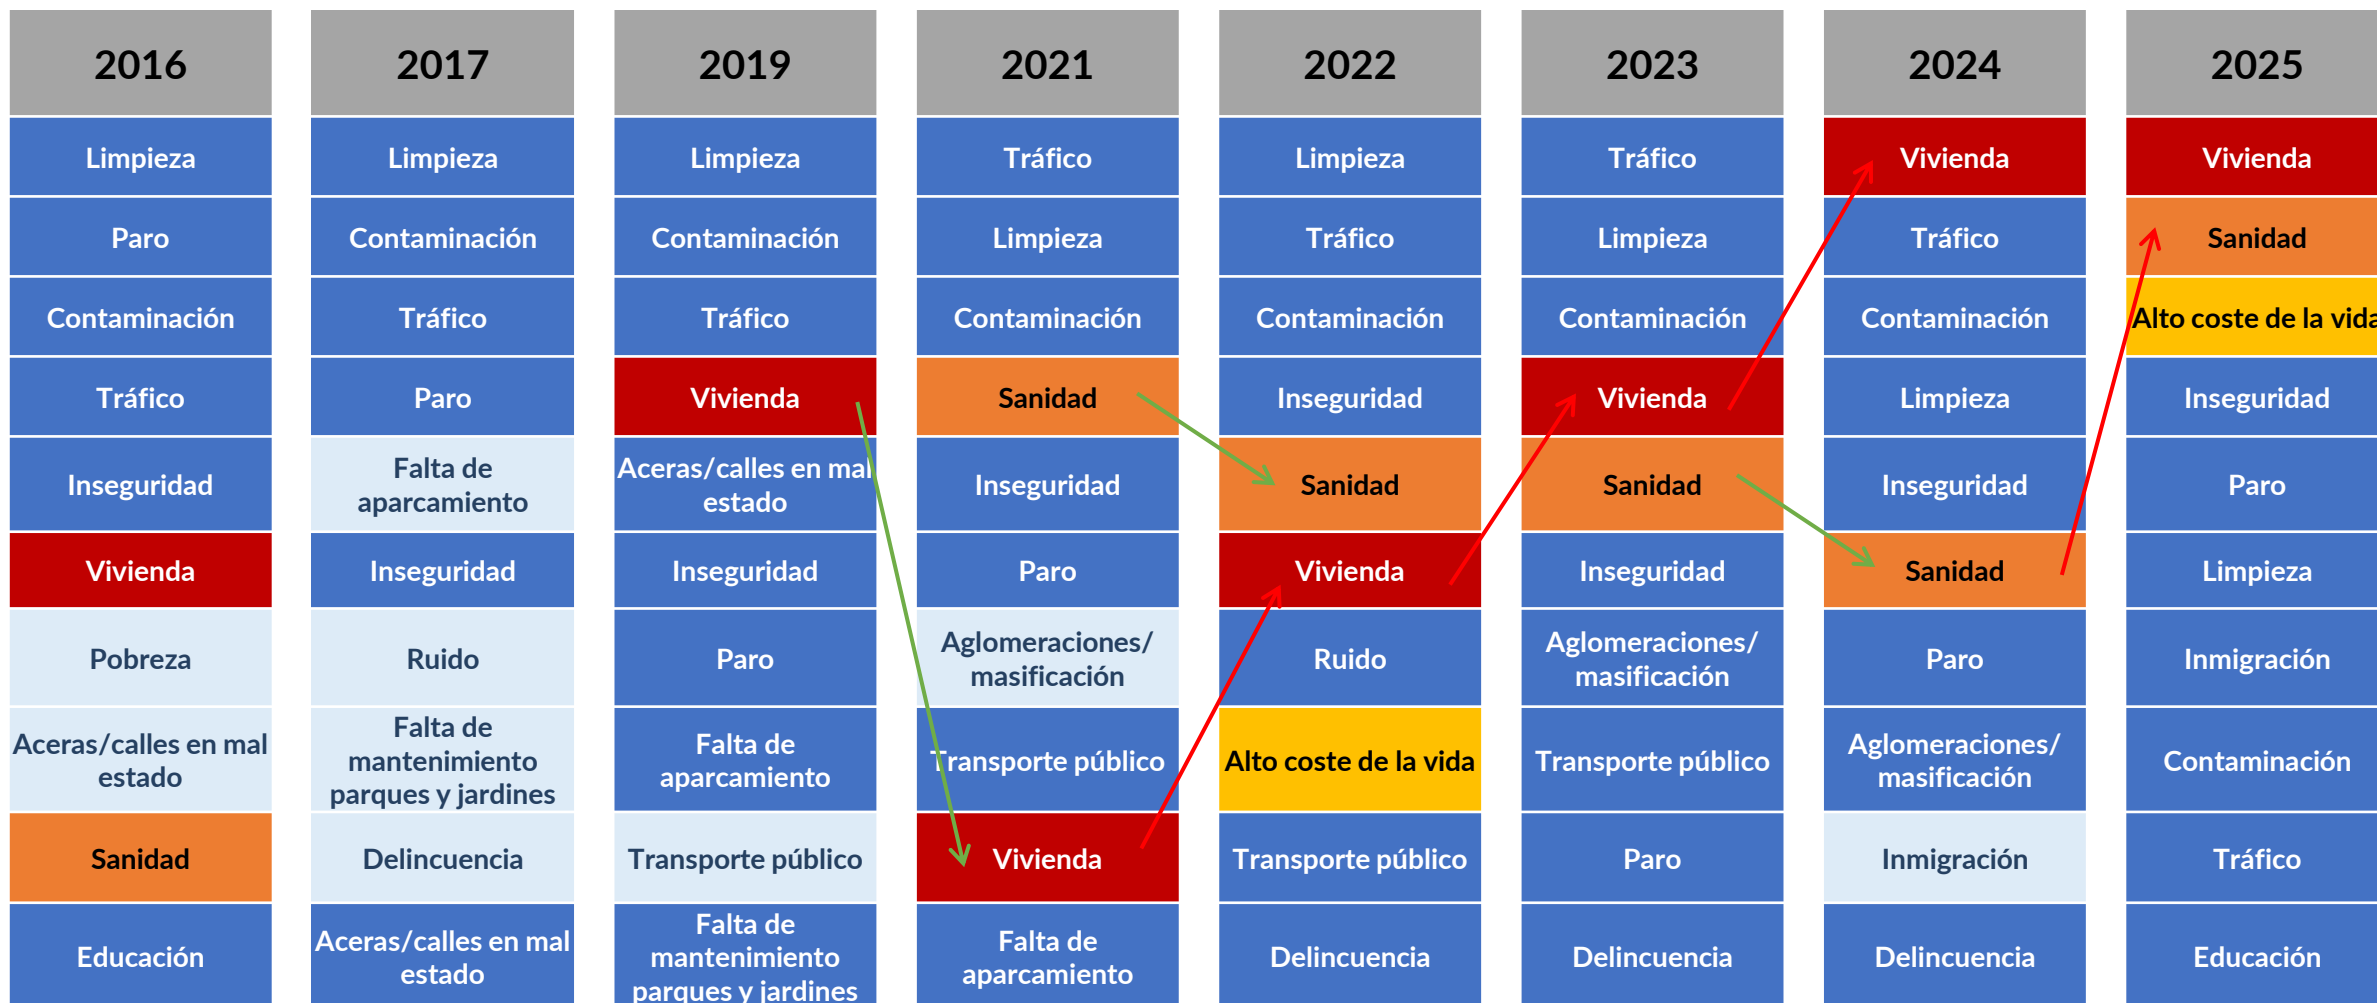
| 2016 | 2017 | 2019 | 2021 | 2022 | 2023 | 2024 | 2025 |
|---|---|---|---|---|---|---|---|
| Limpieza | Limpieza | Limpieza | Tráfico | Limpieza | Tráfico | Vivienda | Vivienda |
| Paro | Contaminación | Contaminación | Limpieza | Tráfico | Limpieza | Tráfico | Sanidad |
| Contaminación | Tráfico | Tráfico | Contaminación | Contaminación | Contaminación | Contaminación | Alto coste de la vida |
| Tráfico | Paro | Vivienda | Sanidad | Inseguridad | Vivienda | Limpieza | Inseguridad |
| Inseguridad | Falta de aparcamiento | Aceras/calles en mal estado | Inseguridad | Sanidad | Sanidad | Inseguridad | Paro |
| Vivienda | Inseguridad | Inseguridad | Paro | Vivienda | Inseguridad | Sanidad | Limpieza |
| Pobreza | Ruido | Paro | Aglomeraciones/ masificación | Ruido | Aglomeraciones/ masificación | Paro | Inmigración |
| Aceras/calles en mal estado | Falta de mantenimiento parques y jardines | Falta de aparcamiento | Transporte público | Alto coste de la vida | Transporte público | Aglomeraciones/ masificación | Contaminación |
| Sanidad | Delincuencia | Transporte público | Vivienda | Transporte público | Paro | Inmigración | Tráfico |
| Educación | Aceras/calles en mal estado | Falta de mantenimiento parques y jardines | Falta de aparcamiento | Delincuencia | Delincuencia | Delincuencia | Educación |